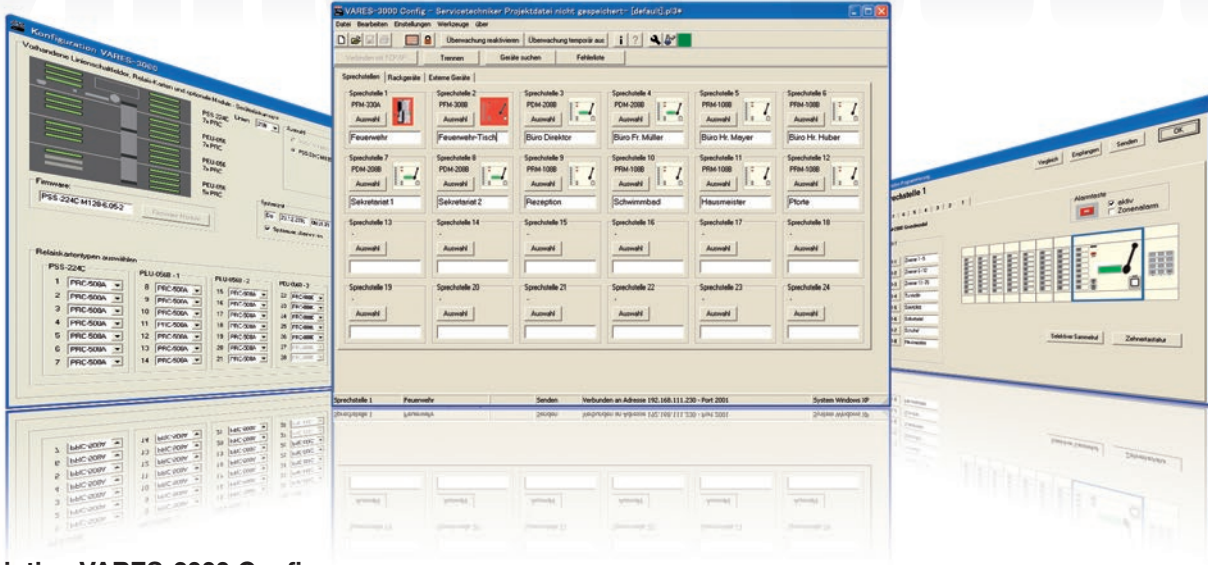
Konfiguration VARES-3000
Vorhandene Linienschaltfelder, Relais-Karten und optionale Module - Seitenansicht
PSS-224C 7x PRC
PLU-056
PLU-056
PLU-056
Firmware:
PSS-224C-M128-6.05-2
Firmware Module
Relaiskartentypen auswählen
PSS-224C
1 PRC-508A
2 PRC-508A
3 PRC-508A
4 PRC-508A
5 PRC-508A
6 PRC-508A
7 PRC-508A
PLU-056B - 1
8 PRC-508A
9 PRC-508A
10 PRC-508A
11 PYC-508A
12 PRC-508A
13 PRC-508A
14 PRC-508A
PLU-056B - 2
15 PRC-508A
16 PRC-508A
17 PRC-508A
18 PRC-508A
19 PRC-508A
20 PRC-508A
21 PRC-508A
PLU-056B - 3
22 PRC-508A
23 PRC-508A
24 PRC-508A
25 PRC-508A
26 PRC-508A

VARES-3000 Config - Servicetechniker Projektdatei nicht gespeichert- [default].pl3*
Datei Bearbeiten Einstellungen Werkzeuge Über
Überwachung reaktivieren Überwachung temporär aus
Verbinden mit TCP/IP Trennen Geräte suchen Fehlerliste
Sprechstellen Rackgeräte Externe Geräte

| Sprechstelle 1 PFM-230A Auswahl Feuerwehr | Sprechstelle 2 PFM-300B Auswahl Feuerwehr-Tisch | Sprechstelle 3 PDM-200B Auswahl Büro Direktor | Sprechstelle 4 PDM-200B Auswahl Büro Fr. Müller | Sprechstelle 5 PFM-100B Auswahl Büro Hr. Meyer | Sprechstelle 6 PFM-100B Auswahl Büro Hr. Huber |
|---|---|---|---|---|---|
| Sprechstelle 7 PDM-200B Auswahl Sekretariat 1 | Sprechstelle 8 PDM-200B Auswahl Sekretariat 2 | Sprechstelle 9 PFM-100B Auswahl Rezeption | Sprechstelle 10 PFM-100B Auswahl Schwimmbad | Sprechstelle 11 PFM-100B Auswahl Hausmeister | Sprechstelle 12 PFM-100B Auswahl Pforte |
| Sprechstelle 13 Auswahl | Sprechstelle 14 Auswahl | Sprechstelle 15 Auswahl | Sprechstelle 16 Auswahl | Sprechstelle 17 Auswahl | Sprechstelle 18 Auswahl |
| Sprechstelle 19 Auswahl | Sprechstelle 20 Auswahl | Sprechstelle 21 Auswahl | Sprechstelle 22 Auswahl | Sprechstelle 23 Auswahl | Sprechstelle 24 Auswahl |

Sprechstelle 1 Feuerwehr Senden Verbunden an Adresse 192.168.111.230 - Port 2001 System Windows XP

Vergleich Empfangen Senden OK
Sprechstelle 1
Alarmtaste
aktiv
Zonenalarm
Selektiver Sammelruf Zehnertastatur

lation VARES-3000 Confi